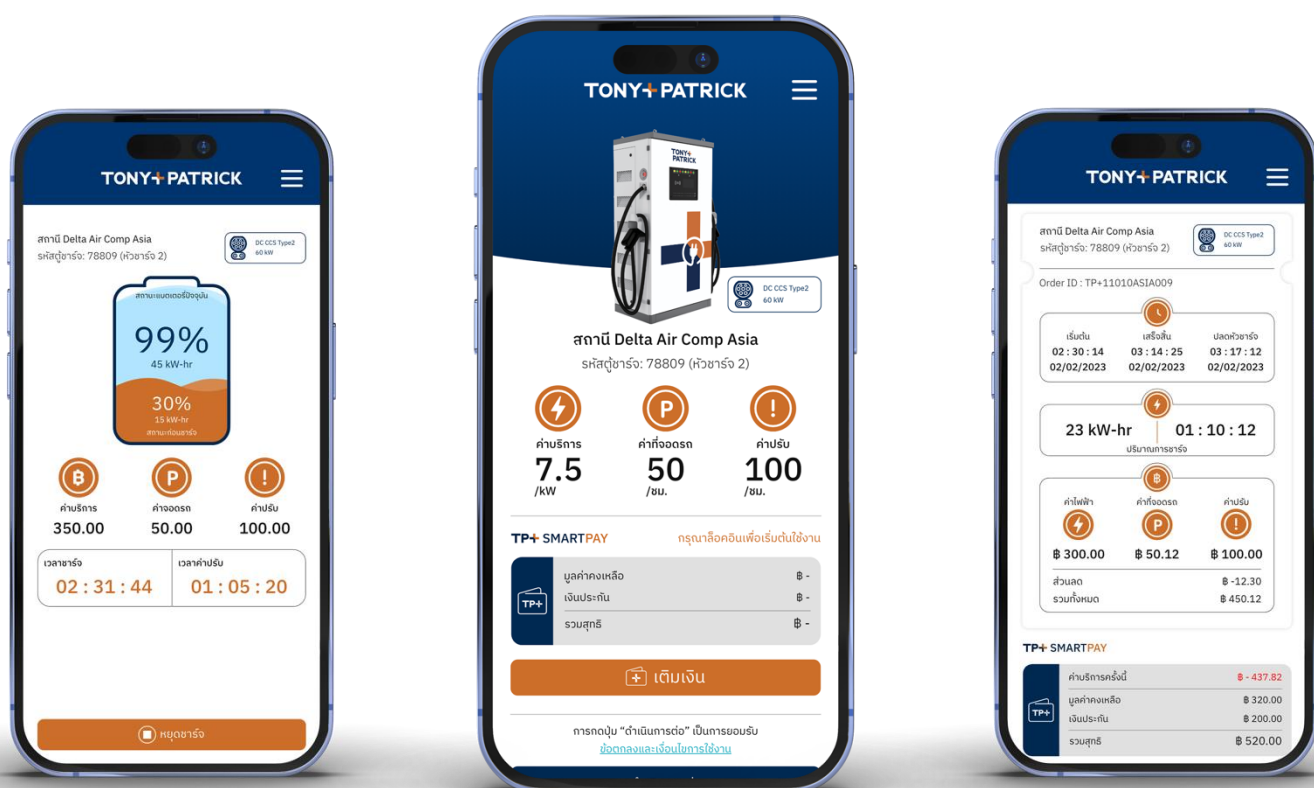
TONY+PATRICK

สถานี Delta Air Comp Asia
รหัสตู้ชาร์จ: 78809 (หัวชาร์จ 2)

DC CCS Type2
60 kW

สถานะแบตเตอรี่ปัจจุบัน
99%
45 kW-hr
30%
15 kW-hr
สถานะก่อนชาร์จ

ค่าบริการ
350.00
ค่าจอดรถ
50.00
ค่าปรับ
100.00

เวลาชาร์จ
02 : 31 : 44
เวลาค่าปรับ
01 : 05 : 20

หยุดชาร์จ

TONY+PATRICK

TONY+ PATRICK

DC CCS Type2
60 kW

สถานี Delta Air Comp Asia
รหัสตู้ชาร์จ: 78809 (หัวชาร์จ 2)

ค่าบริการ
7.5
/kW
ค่าที่จอดรถ
50
/ชม.
ค่าปรับ
100
/ชม.

TP+ SMARTPAY
กรุณาล็อคอินเพื่อเริ่มต้นใช้งาน

TP+
มูลค่าคงเหลือ ฿ -
เงินประกัน ฿ -
รวมสุทธิ ฿ -

เติมเงิน

การกดปุ่ม "ดำเนินการต่อ" เป็นการยอมรับ
ข้อตกลงและเงื่อนไขการใช้งาน

TONY+PATRICK

สถานี Delta Air Comp Asia
รหัสตู้ชาร์จ: 78809 (หัวชาร์จ 2)

DC CCS Type2
60 kW

Order ID : TP+11010ASIA009

เริ่มต้น
02 : 30 : 14
02/02/2023
เสร็จสิ้น
03 : 14 : 25
02/02/2023
ปลดหัวชาร์จ
03 : 17 : 12
02/02/2023

23 kW-hr
01 : 10 : 12
ปริมาณการชาร์จ

ค่าไฟฟ้า
฿ 300.00
ค่าที่จอดรถ
฿ 50.12
ค่าปรับ
฿ 100.00

ส่วนลด ฿ -12.30
รวมทั้งหมด ฿ 450.12

TP+ SMARTPAY

TP+
ค่าบริการครั้งนี้ ฿ - 437.82
มูลค่าคงเหลือ ฿ 320.00
เงินประกัน ฿ 200.00
รวมสุทธิ ฿ 520.00